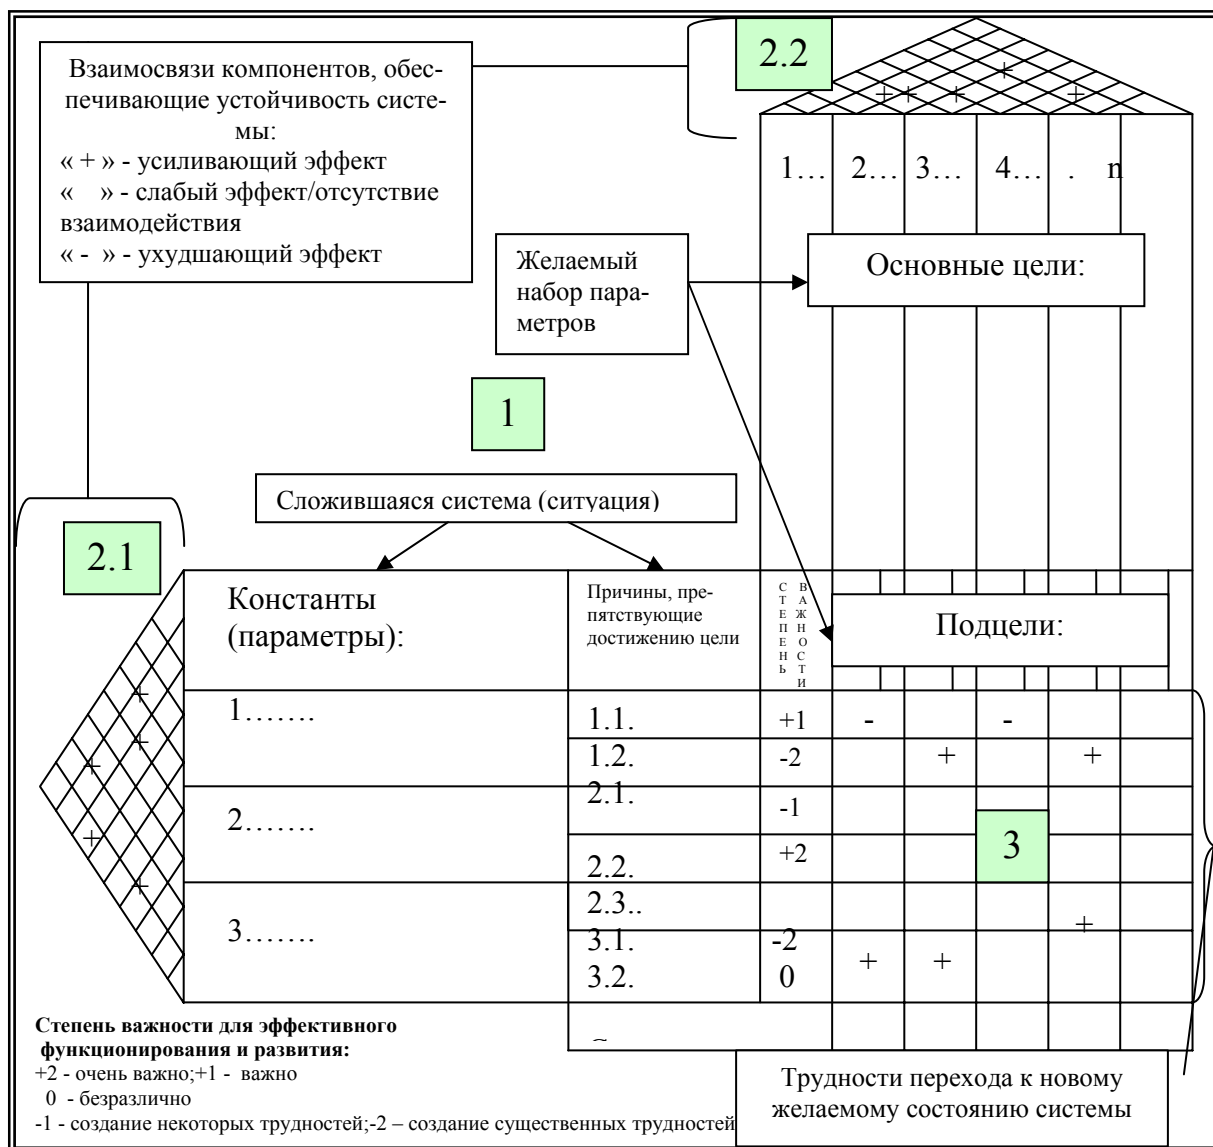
Взаимосвязи компонентов, обеспечивающие устойчивость системы:
« + » - усиливающий эффект
«   » - слабый эффект/отсутствие взаимодействия
« - » - ухудшающий эффект

2.2

+ + + + +

1… 2… 3… 4… . n

Желаемый набор параметров

Основные цели:

1

Сложившаяся система (ситуация)

2.1

Константы (параметры):

Причины, препятствующие достижению цели

Степень важности

Подцели:

1…….
1.1. +1 - -
1.2. -2 + +

2…….
2.1. -1
2.2. +2

3

3…….
2.3..
+
3.1. -2
3.2. 0 + +

+ + + + +

Степень важности для эффективного функционирования и развития:
+2 - очень важно;+1 - важно
0 - безразлично
-1 - создание некоторых трудностей;-2 – создание существенных трудностей

Трудности перехода к новому желаемому состоянию системы